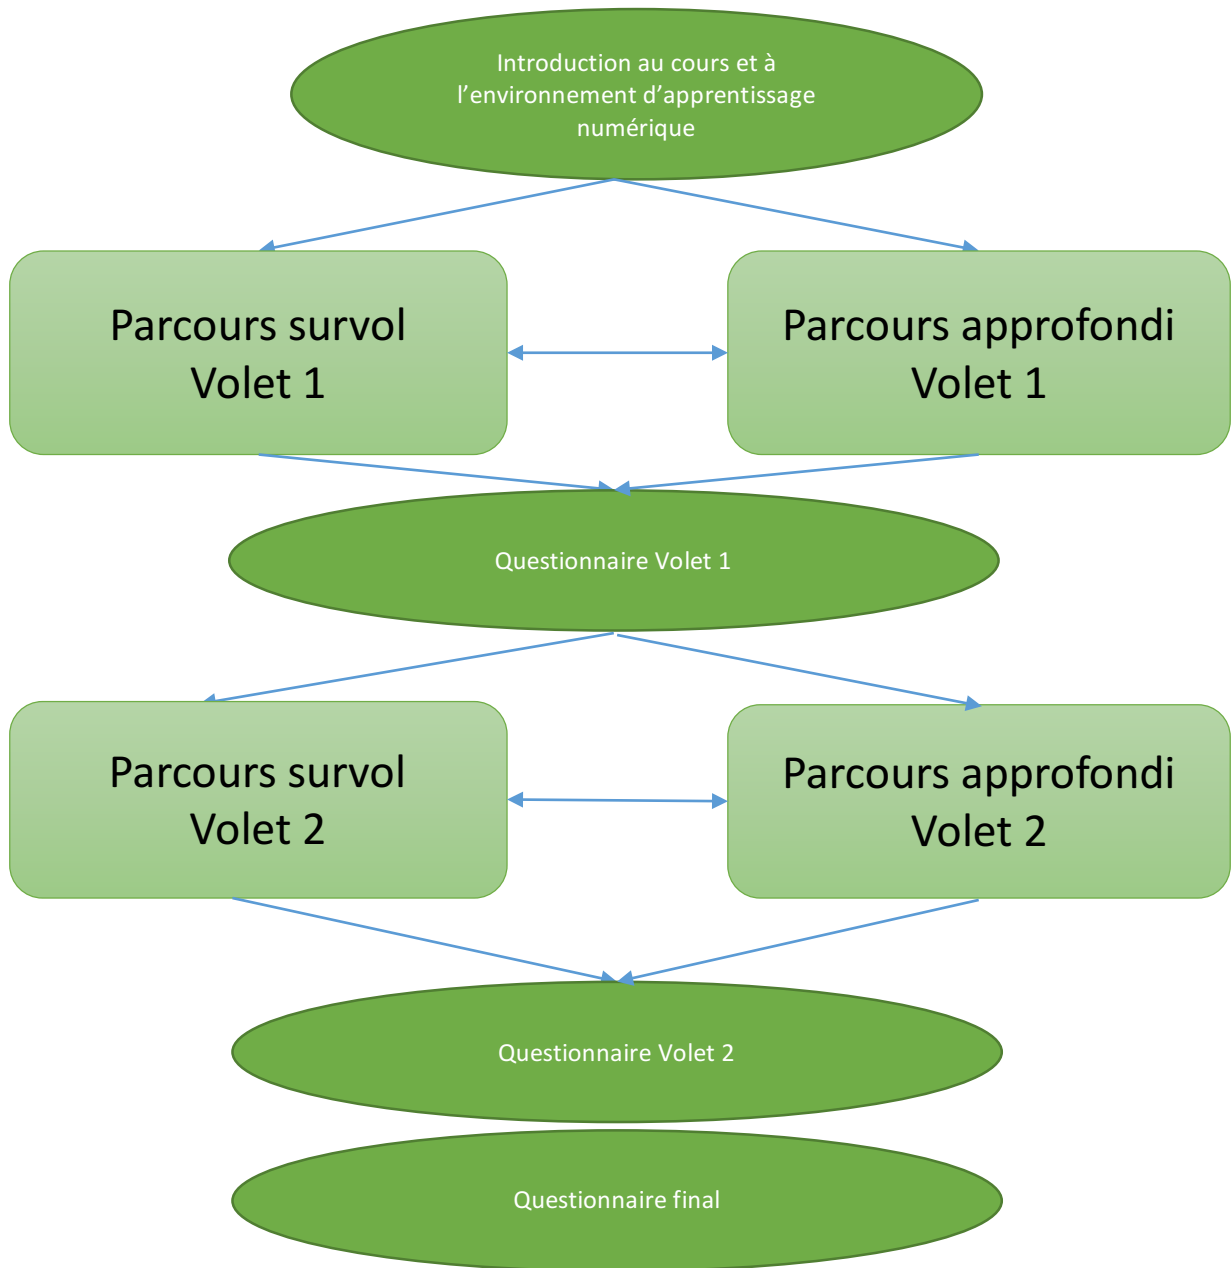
Introduction au cours et à l’environnement d’apprentissage numérique

Parcours survol
Volet 1

Parcours approfondi
Volet 1

Questionnaire Volet 1

Parcours survol
Volet 2

Parcours approfondi
Volet 2

Questionnaire Volet 2

Questionnaire final